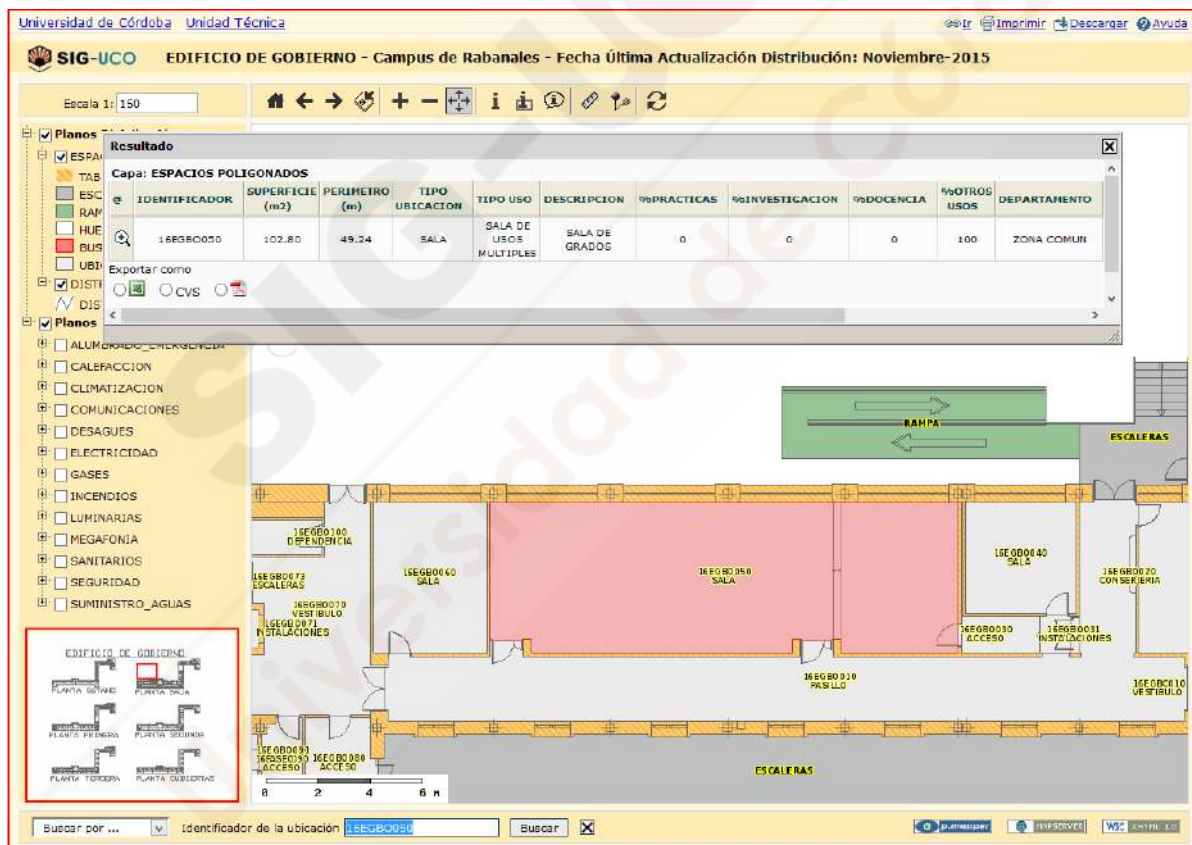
Universidad de Córdoba Unidad Técnica

Ir Imprimir Descargar Ayuda

SIG-UCO EDIFICIO DE GOBIERNO - Campus de Rabanales - Fecha Última Actualización Distribución: Noviembre-2015

Escala 1: 150

Planos

ESPA

TAB

ESC

RAM

HUE

BUS

UBI

DISTR

DIST

Planos

Resultado

Capa: ESPACIOS POLIGONADOS

| | IDENTIFICADOR | SUPERFICIE (m2) | PERIMETRO (m) | TIPO UBICACION | TIPO USO | DESCRIPCION | %PRACTICAS | %INVESTIGACION | %DOCENCIA | %OTROS USOS | DEPARTAMENTO |
|---|---|---|---|---|---|---|---|---|---|---|---|
| | 16EGBO050 | 102.80 | 49.24 | SALA | SALA DE USOS MULTIPLES | SALA DE GRADOS | 0 | 0 | 0 | 100 | ZONA COMUN |

Exportar como

CVS

ALUMBRADO_EMERGENCIA
CALEFACCION
CLIMATIZACION
COMUNICACIONES
DESAGUES
ELECTRICIDAD
GASES
INCENDIOS
LUMINARIAS
MEGAFONIA
SANITARIOS
SEGURIDAD
SUMINISTRO_AGUAS

EDIFICIO DE GOBIERNO
PLANTA SOTANO PLANTA BAJA
PLANTA PRIMERA PLANTA SEGUNDA
PLANTA TERCERA PLANTA CUBIERTAS

RAMPA
ESCALERAS
16EGBO100 DEPENDENCIA
16EGBO073 ESCALERAS
16EGBO060 SALA
16EGBO070 VESTIBULO
16EGBO071 INSTALACIONES
16EGBO050 SALA
16EGBO040 SALA
16EGBO020 CONSERJERIA
16EGBO030 ACCESO
16EGBO031 INSTALACIONES
16EGBO010 PASILLO
16EGBO010 VESTIBULO
16EGBO091 16EGBO090 ACCESO
16EGBO080 ACCESO
ESCALERAS
0 2 4 6 m

Buscar por ... Identificador de la ubicación 16EGBO050 Buscar